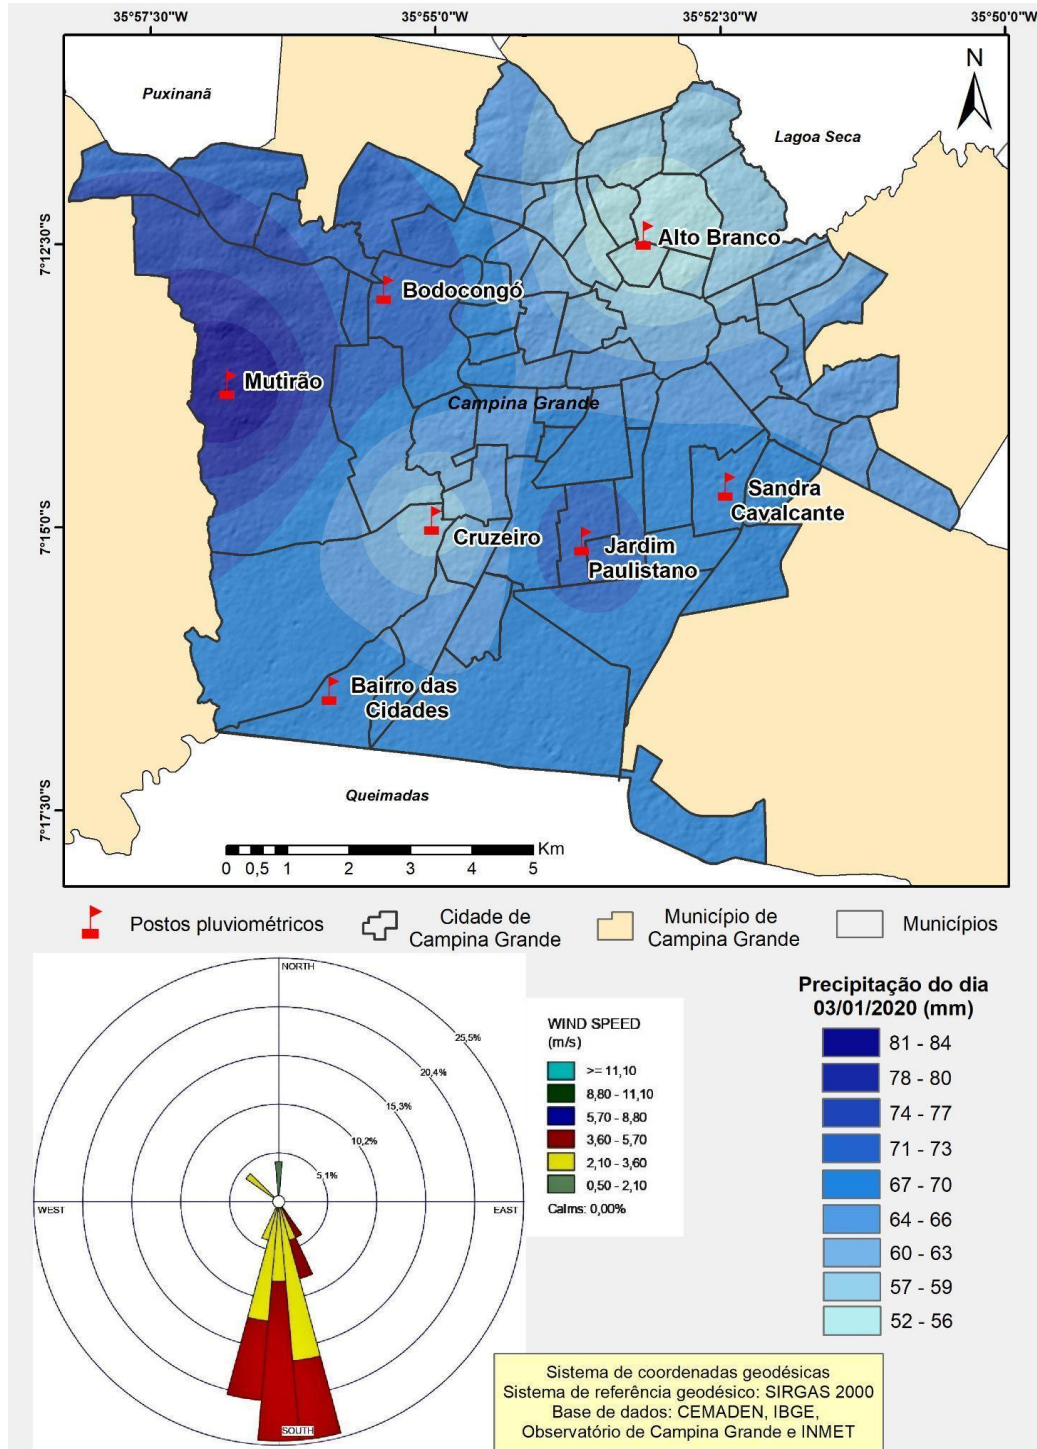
35°57'30"W 35°55'0"W 35°52'30"W 35°50'0"W

7°12'30"S
7°15'0"S
7°17'30"S

N

Puxinanã
Lagoa Seca
Alto Branco
Bodocongó
Mutirão
Campina Grande
Sandra Cavalcante
Cruzeiro
Jardim Paulistano
Bairro das Cidades
Queimadas

0 0,5 1 2 3 4 5 Km

Postos pluviométricos
Cidade de Campina Grande
Município de Campina Grande
Municípios

NORTH
WEST
EAST
SOUTH
25,5%
20,4%
15,3%
10,2%
5,1%

WIND SPEED (m/s)
>= 11,10
8,80 - 11,10
5,70 - 8,80
3,60 - 5,70
2,10 - 3,60
0,50 - 2,10
Calms: 0,00%

Precipitação do dia 03/01/2020 (mm)
81 - 84
78 - 80
74 - 77
71 - 73
67 - 70
64 - 66
60 - 63
57 - 59
52 - 56

Sistema de coordenadas geodésicas
Sistema de referência geodésico: SIRGAS 2000
Base de dados: CEMADEN, IBGE, Observatório de Campina Grande e INMET